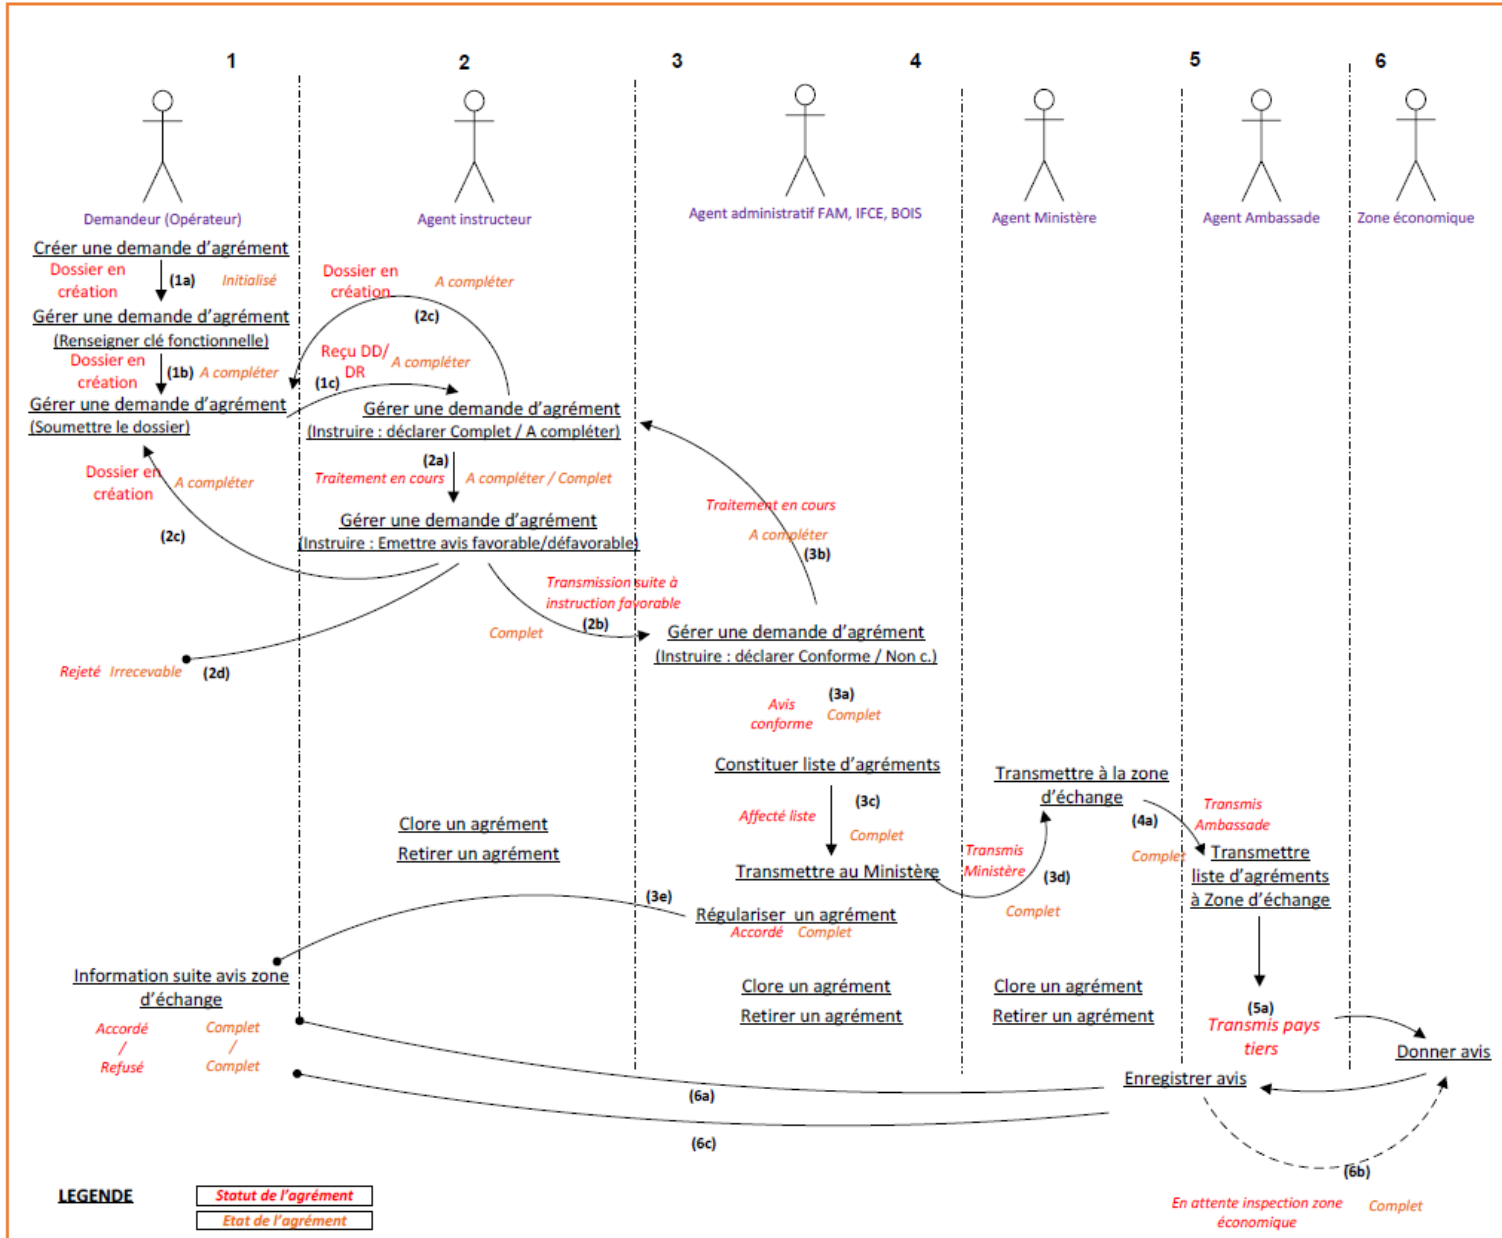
1 2 3 4 5 6

Demandeur (Opérateur)

Agent instructeur

Agent administratif FAM, IFCE, BOIS

Agent Ministère

Agent Ambassade

Zone économique

Créer une demande d'agrément

Dossier en création

(1a)

Initialisé

Gérer une demande d'agrément

(Renseigner clé fonctionnelle)

Dossier en création

(1b)

A compléter

Gérer une demande d'agrément

(Soumettre le dossier)

Dossier en création

A compléter

(2c)

Dossier en création

A compléter

(2c)

Reçu DD/ DR

A compléter

(1c)

Gérer une demande d'agrément

(Instruire : déclarer Complet / A compléter)

(2a)

Traitement en cours

A compléter / Complet

Gérer une demande d'agrément

(Instruire : Emettre avis favorable/défavorable)

Rejeté

Irrecevable

(2d)

Transmission suite à instruction favorable

Complet

(2b)

Traitement en cours

A compléter

(3b)

Gérer une demande d'agrément

(Instruire : déclarer Conforme / Non c.)

Avis conforme

(3a)

Complet

Constituer liste d'agréments

(3c)

Affecté liste

Complet

Transmettre au Ministère

Clore un agrément

Retirer un agrément

(3e)

Régulariser un agrément

Accordé

Complet

Information suite avis zone d'échange

Accordé / Refusé

Complet / Complet

Clore un agrément

Retirer un agrément

Transmettre à la zone d'échange

Transmis Ministère

(3d)

Complet

(4a)

Transmis Ambassade

Complet

Transmettre liste d'agréments à Zone d'échange

Clore un agrément

Retirer un agrément

(5a)

Transmis pays tiers

Donner avis

Enregistrer avis

(6a)

(6c)

(6b)

En attente inspection zone économique

Complet

LEGENDE

Statut de l'agrément

Etat de l'agrément